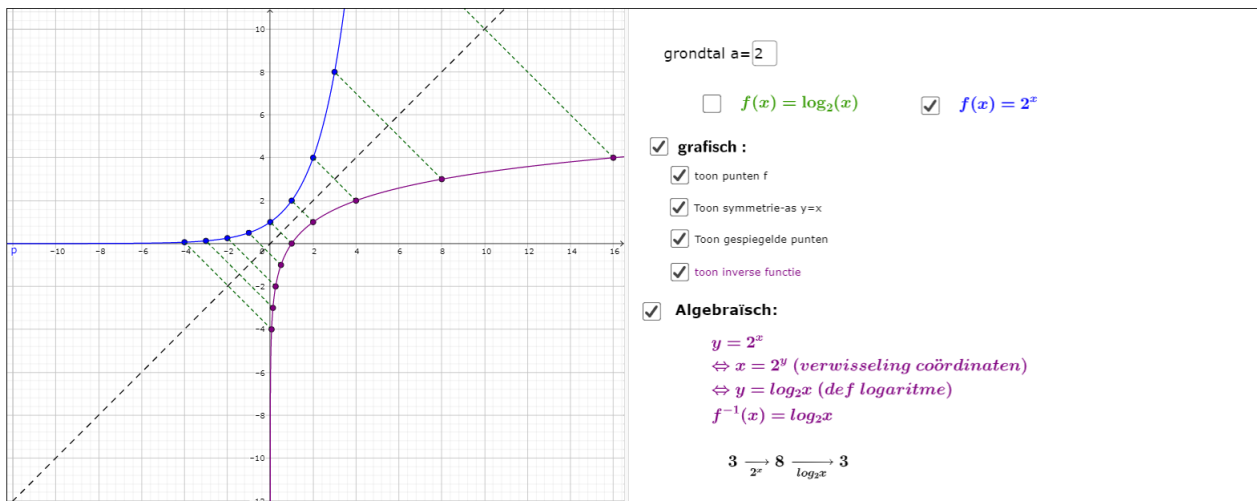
10
8
6
4
2
p −10 −8 −6 −4 −2 0 2 4 6 8 10 12 14 16
−2
−4
−6
−8
−10

grondtal a= 2

$f(x) = \log_2(x)$

$f(x) = 2^x$

grafisch :

toon punten f

Toon symmetrie-as y=x

Toon gespiegelde punten

toon inverse functie

Algebraïsch:

$y = 2^x$
$\Leftrightarrow x = 2^y$ (verwisseling coördinaten)
$\Leftrightarrow y = log_2 x$ (def logaritme)
$f^{-1}(x) = log_2 x$

$3 \xrightarrow[2^x]{} 8 \xrightarrow[log_2 x]{} 3$